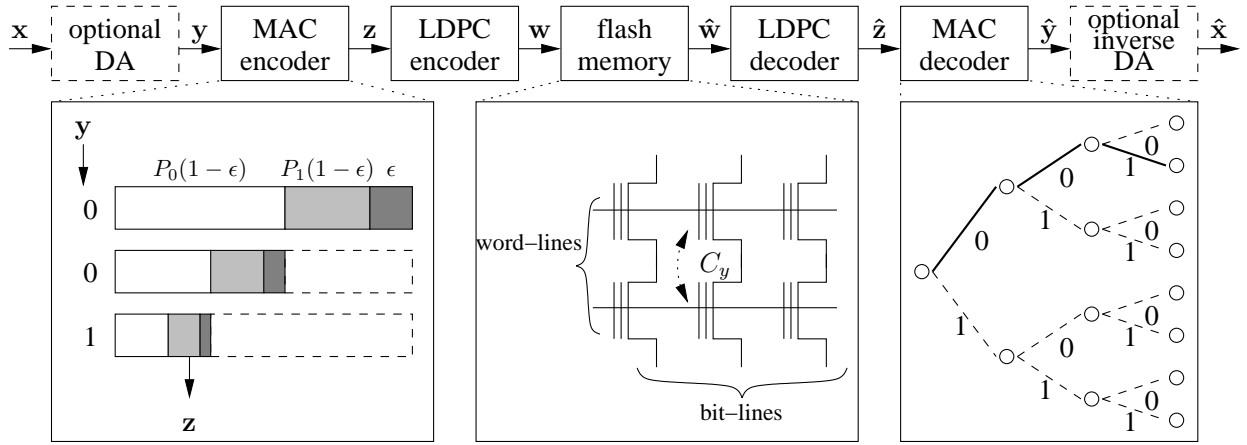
$\mathbf{x}$ optional DA $\mathbf{y}$ MAC encoder $\mathbf{z}$ LDPC encoder $\mathbf{w}$ flash memory $\hat{\mathbf{w}}$ LDPC decoder $\hat{\mathbf{z}}$ MAC decoder $\hat{\mathbf{y}}$ optional inverse DA $\hat{\mathbf{x}}$

$\mathbf{y}$

$P_0(1-\epsilon)$ $P_1(1-\epsilon)$ $\epsilon$

0

0

1

$\mathbf{z}$

word−lines

$C_y$

bit−lines

0 0 1 0 1 0 1 1 0 1 0 1 0 1